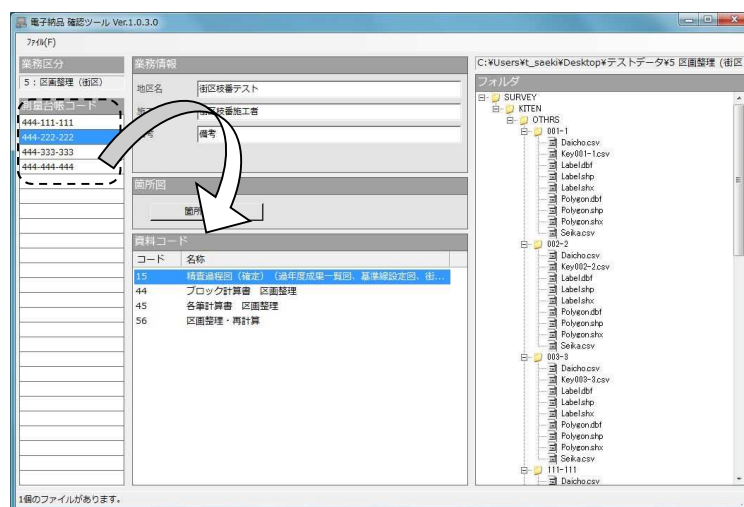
電子納品 確認ツール Ver.1.0.3.0

ファイル(F)

業務区分

5：区画整理（街区）

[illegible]番号コード

444-111-111
444-222-222
444-333-333
444-444-444

業務情報

地区名 街区核番テスト

施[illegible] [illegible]区核番施工者

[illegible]考 備考

箇所図

箇所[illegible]

資料コード

| コード | 名称 |
|---|---|
| 15 | 精査過程図（確定）（過年度成果一覧図、基準線設定図、街… |
| 44 | ブロック計算書 区画整理 |
| 45 | 各筆計算書 区画整理 |
| 56 | 区画整理・再計算 |

C:¥Users¥t_saeki¥Desktop¥テストデータ¥5 区画整理（街区

フォルダ

SURVEY
KITEN
OTHRS
001-1
Daicho.csv
Key001-1.csv
Label.dbf
Label.shp
Label.shx
Polygon.dbf
Polygon.shp
Polygon.shx
Seika.csv
002-2
Daicho.csv
Key002-2.csv
Label.dbf
Label.shp
Label.shx
Polygon.dbf
Polygon.shp
Polygon.shx
Seika.csv
003-3
Daicho.csv
Key003-3.csv
Label.dbf
Label.shp
Label.shx
Polygon.dbf
Polygon.shp
Polygon.shx
Seika.csv
111-111
Daicho.csv

1個のファイルがあります。